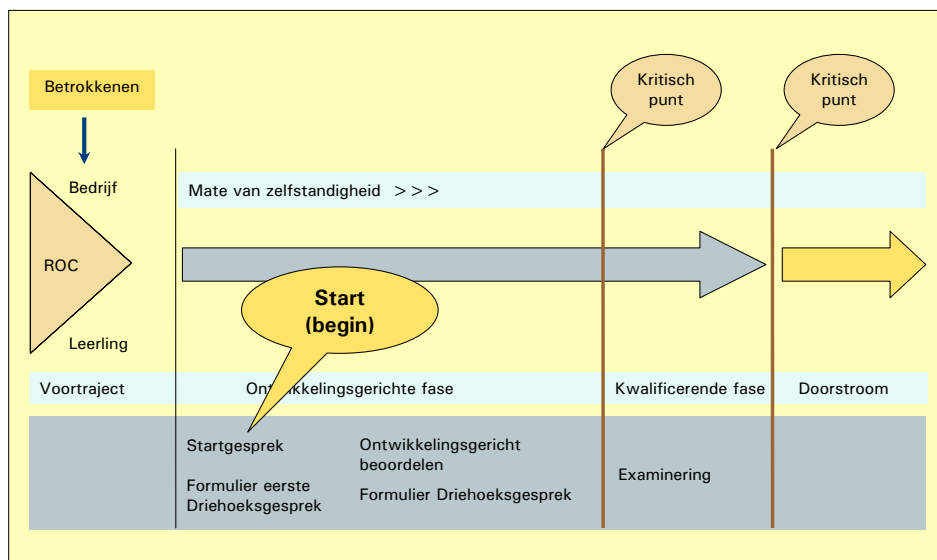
Betrokkenen

Kritisch punt

Kritisch punt

Bedrijf

ROC

Leerling

Mate van zelfstandigheid > > >

Start (begin)

Voortraject

Ont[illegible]kelingsgerichte fase

Kwalificerende fase

Doorstroom

Startgesprek

Formulier eerste Driehoeksgesprek

Ontwikkelingsgericht beoordelen

Formulier Driehoeksgesprek

Examinering